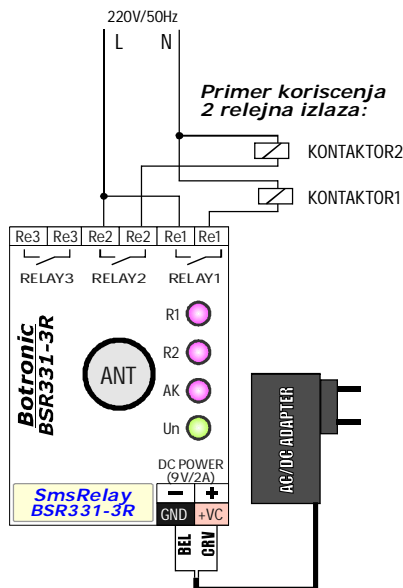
220V/50Hz

L N

Primer koriscenja 2 relejna izlaza:

KONTAKTOR2

KONTAKTOR1

| Re3 | Re3 | Re2 | Re2 | Re1 | Re1 |
|---|---|---|---|---|---|

RELAY3 RELAY2 RELAY1

Botronic BSR331-3R

ANT

R1

R2

AK

Un

DC POWER (9V/2A)

− +

GND +VC

SmsRelay BSR331-3R

BEL CRV

AC/DC ADAPTER